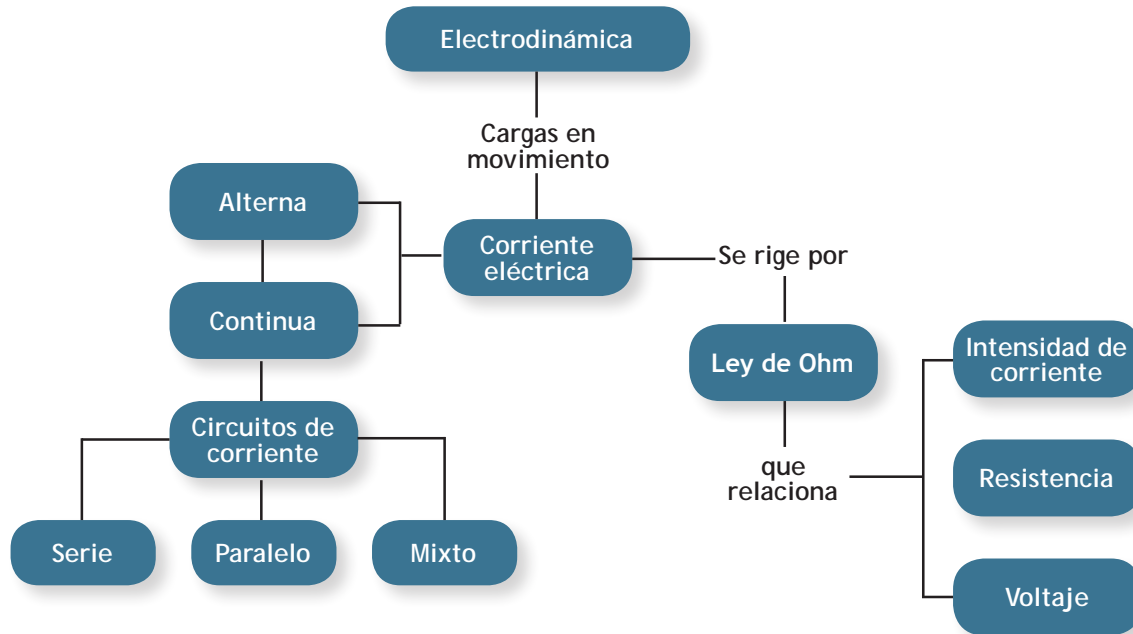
Electrodinámica

Cargas en movimiento

Alterna

Continua

Corriente eléctrica

Se rige por

Ley de Ohm

que relaciona

Intensidad de corriente

Resistencia

Voltaje

Circuitos de corriente

Serie

Paralelo

Mixto